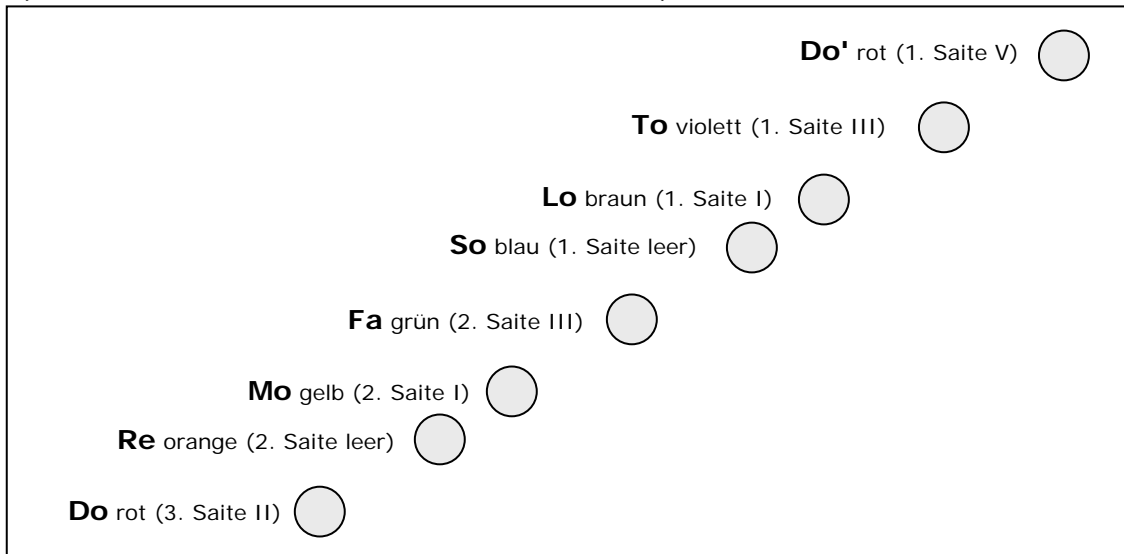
**Do'** rot (1. Saite V)

**To** violett (1. Saite III)

**Lo** braun (1. Saite I)

**So** blau (1. Saite leer)

**Fa** grün (2. Saite III)

**Mo** gelb (2. Saite I)

**Re** orange (2. Saite leer)

**Do** rot (3. Saite II)